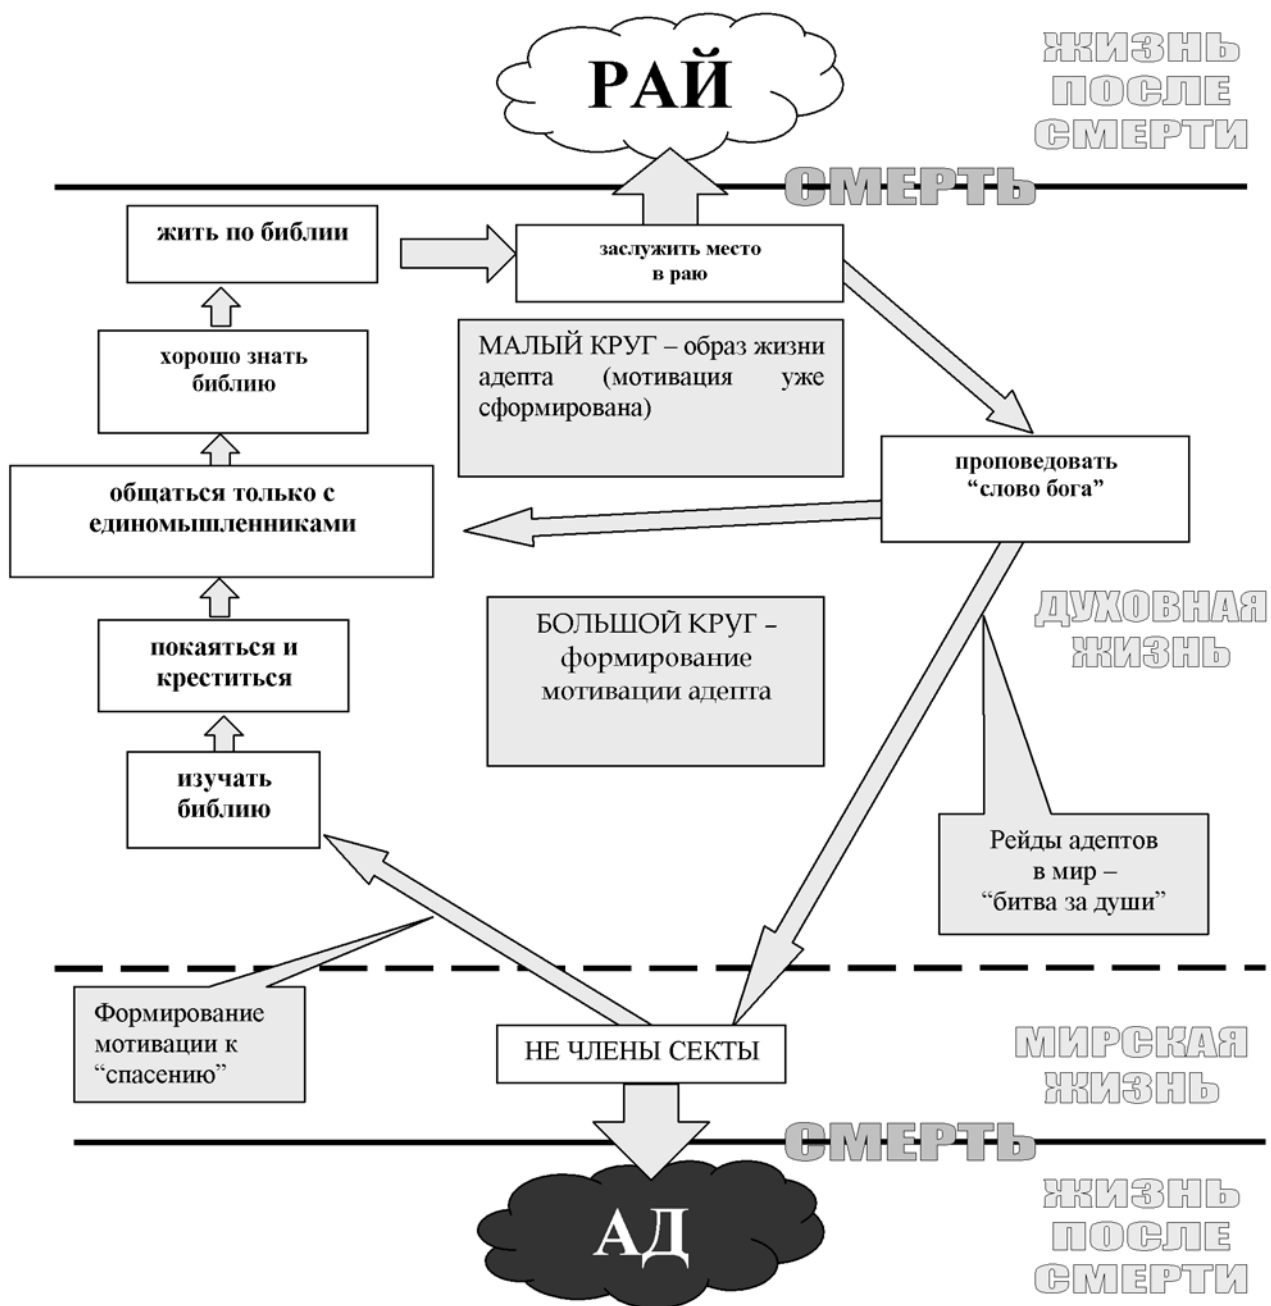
РАЙ

ЖИЗНЬ
ПОСЛЕ
СМЕРТИ

СМЕРТЬ

жить по библии

заслужить место
в раю

хорошо знать
библию

МАЛЫЙ КРУГ – образ жизни адепта (мотивация уже сформирована)

проповедовать
"слово бога"

общаться только с
единомышленниками

БОЛЬШОЙ КРУГ – формирование мотивации адепта

ДУХОВНАЯ
ЖИЗНЬ

покаяться и
креститься

изучать
библию

Рейды адептов
в мир –
"битва за души"

Формирование
мотивации к
"спасению"

НЕ ЧЛЕНЫ СЕКТЫ

МИРСКАЯ
ЖИЗНЬ

СМЕРТЬ

АД

ЖИЗНЬ
ПОСЛЕ
СМЕРТИ